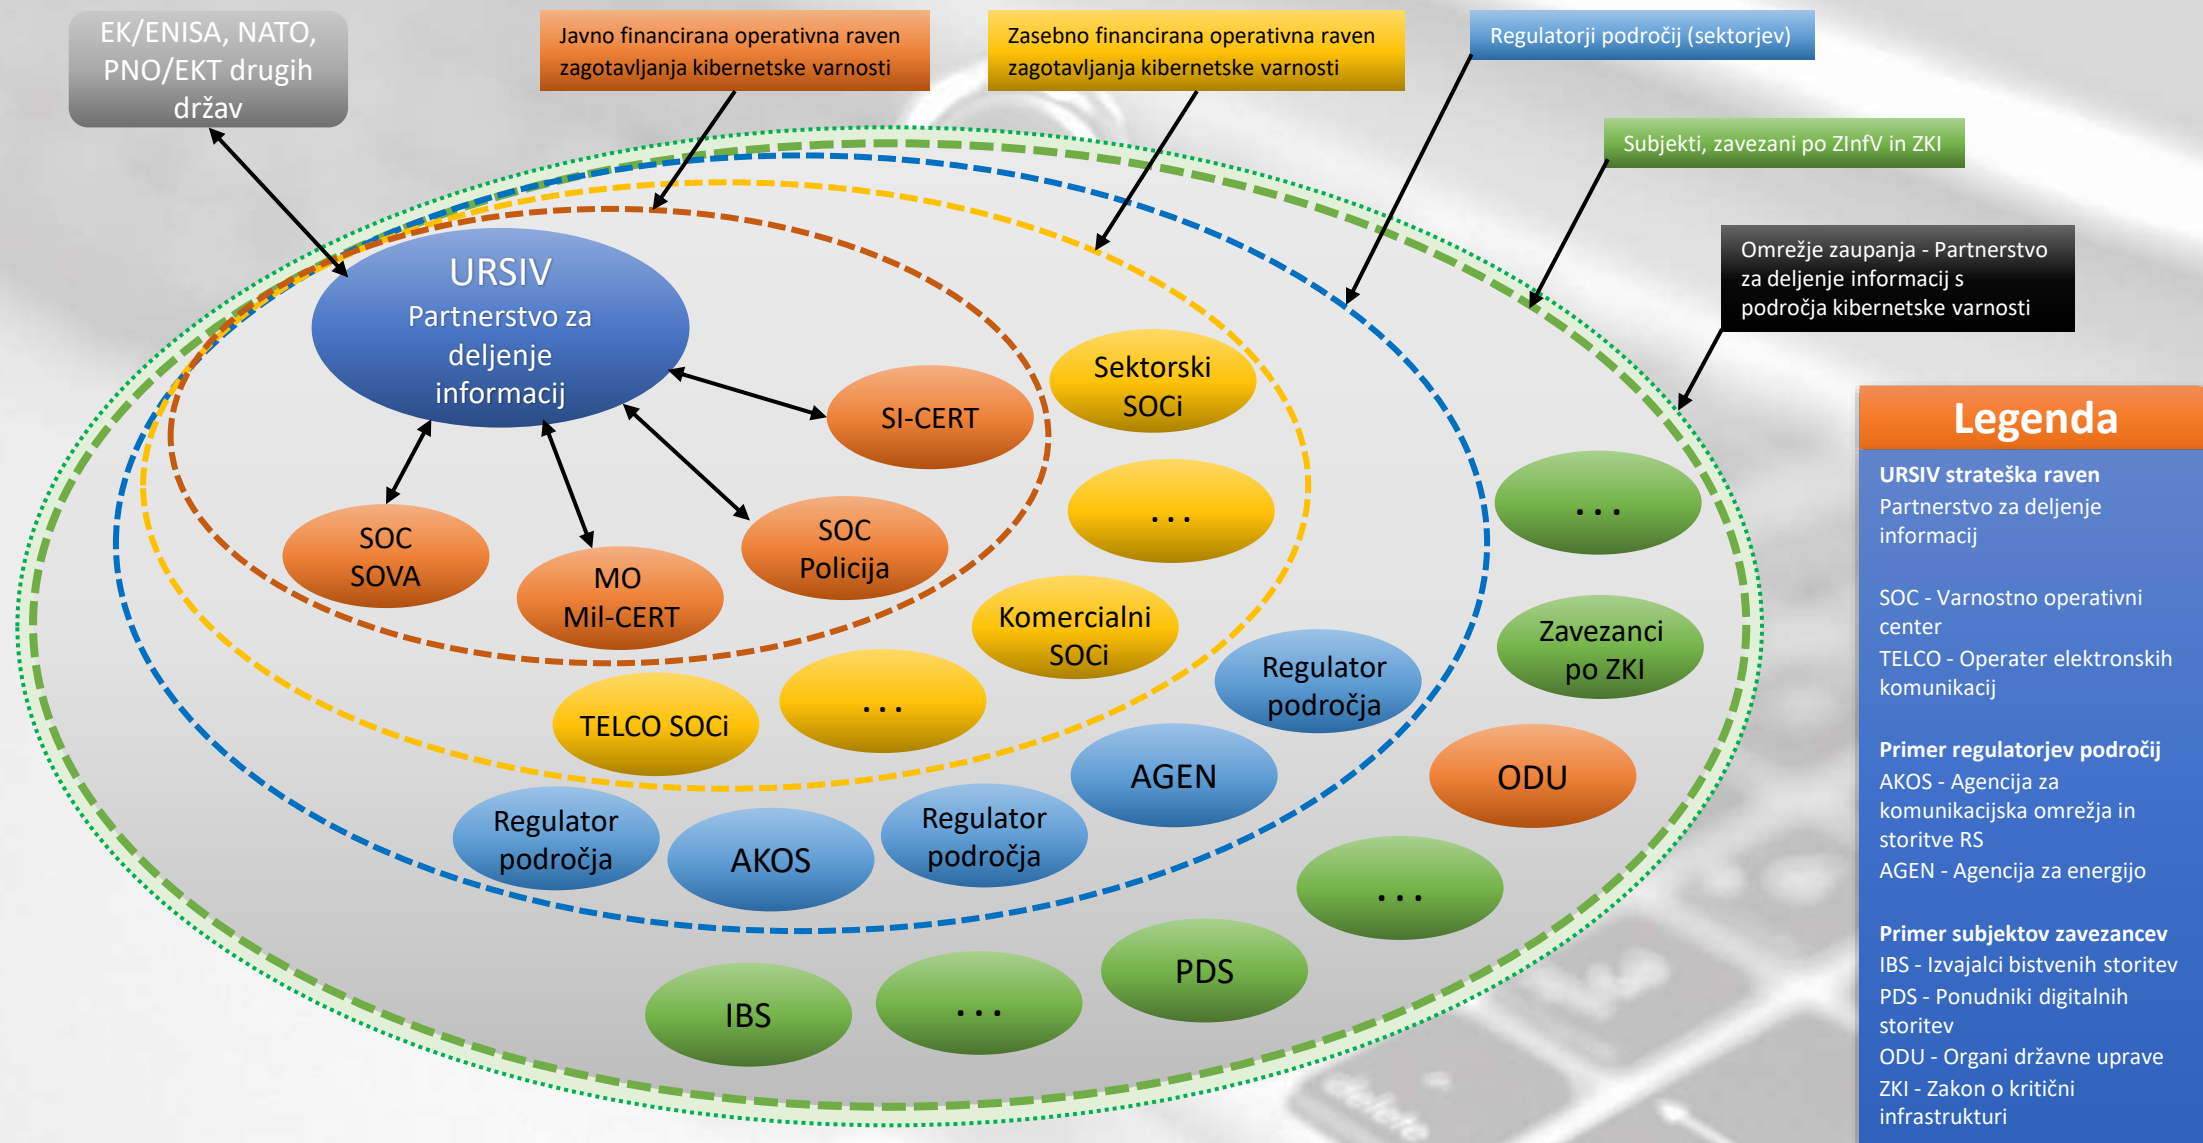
EK/ENISA, NATO, PNO/EKT drugih držav

Javno financirana operativna raven zagotavljanja kibernetske varnosti

Zasebno financirana operativna raven zagotavljanja kibernetske varnosti

Regulatorji področij (sektorjev)

Subjekti, zavezani po ZInfV in ZKI

Omrežje zaupanja - Partnerstvo za deljenje informacij s področja kibernetske varnosti

URSIV
Partnerstvo za deljenje informacij

SI-CERT

SOC SOVA

MO Mil-CERT

SOC Policija

Sektorski SOCi

. . .

Komercialni SOCi

TELCO SOCi

. . .

Regulator področja

AGEN

Regulator področja

AKOS

Regulator področja

. . .

Zavezanci po ZKI

ODU

. . .

PDS

. . .

IBS

Legenda

URSIV strateška raven
Partnerstvo za deljenje informacij

SOC - Varnostno operativni center
TELCO - Operater elektronskih komunikacij

Primer regulatorjev področij
AKOS - Agencija za komunikacijska omrežja in storitve RS
AGEN - Agencija za energijo

Primer subjektov zavezancev
IBS - Izvajalci bistvenih storitev
PDS - Ponudniki digitalnih storitev
ODU - Organi državne uprave
ZKI - Zakon o kritični infrastrukturi